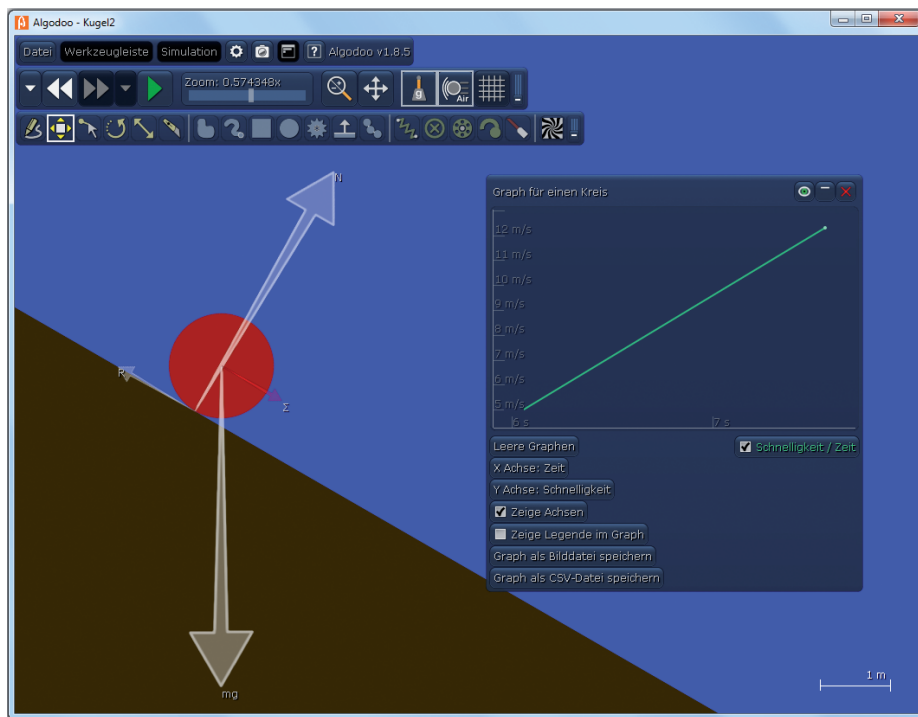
Algodoo - Kugel2

Datei Werkzeugleiste Simulation Algodoo v1.8.5

Zoom: 0.574348x

Air

N

R

Σ

mg

Graph für einen Kreis

12 m/s
11 m/s
10 m/s
9 m/s
8 m/s
7 m/s
6 m/s
5 m/s
6 s
7 s

Leere Graphen
Schnelligkeit / Zeit
X Achse: Zeit
Y Achse: Schnelligkeit
Zeige Achsen
Zeige Legende im Graph
Graph als Bilddatei speichern
Graph als CSV-Datei speichern

1 m